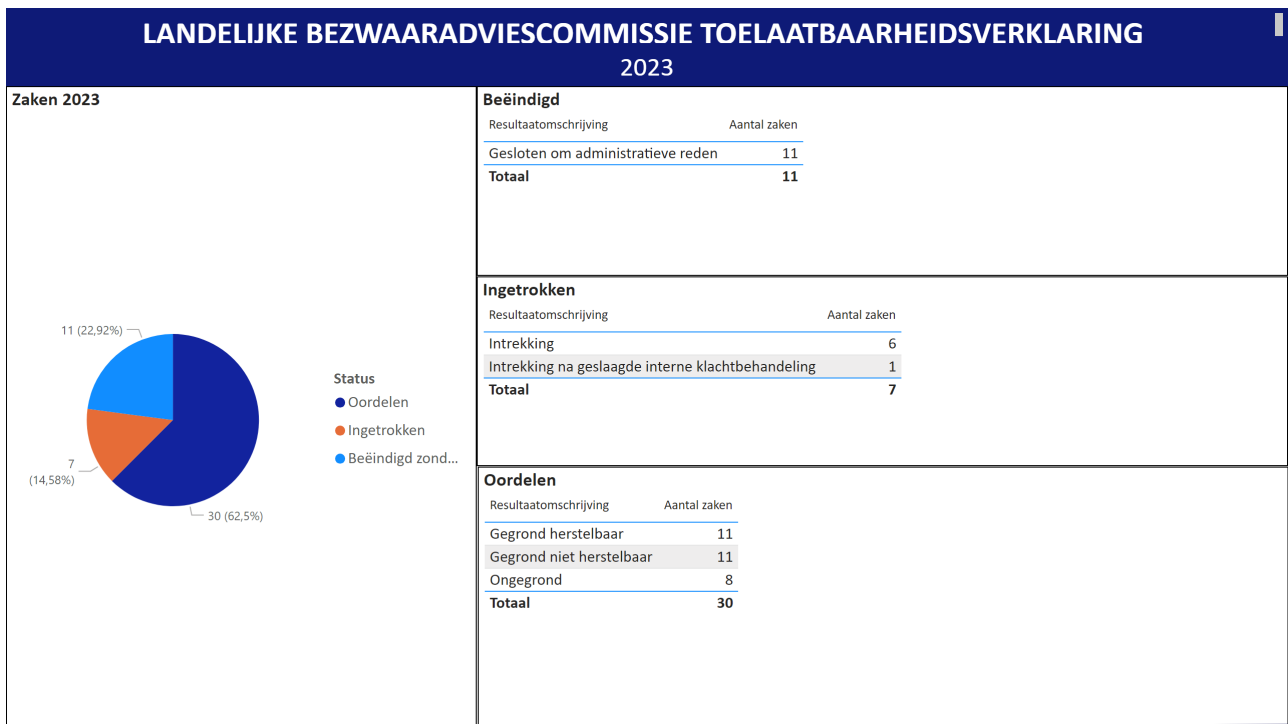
LANDELIJKE BEZWAARADVIESCOMMISSIE TOELAATBAARHEIDSVERKLARING
2023

Zaken 2023

11 (22,92%)
7 (14,58%)
30 (62,5%)

Status
Oordelen
Ingetrokken
Beëindigd zond...

Beëindigd

| Resultaatomschrijving | Aantal zaken |
|---|---|
| Gesloten om administratieve reden | 11 |
| **Totaal** | **11** |

Ingetrokken

| Resultaatomschrijving | Aantal zaken |
|---|---|
| Intrekking | 6 |
| Intrekking na geslaagde interne klachtbehandeling | 1 |
| **Totaal** | **7** |

Oordelen

| Resultaatomschrijving | Aantal zaken |
|---|---|
| Gegrond herstelbaar | 11 |
| Gegrond niet herstelbaar | 11 |
| Ongegrond | 8 |
| **Totaal** | **30** |